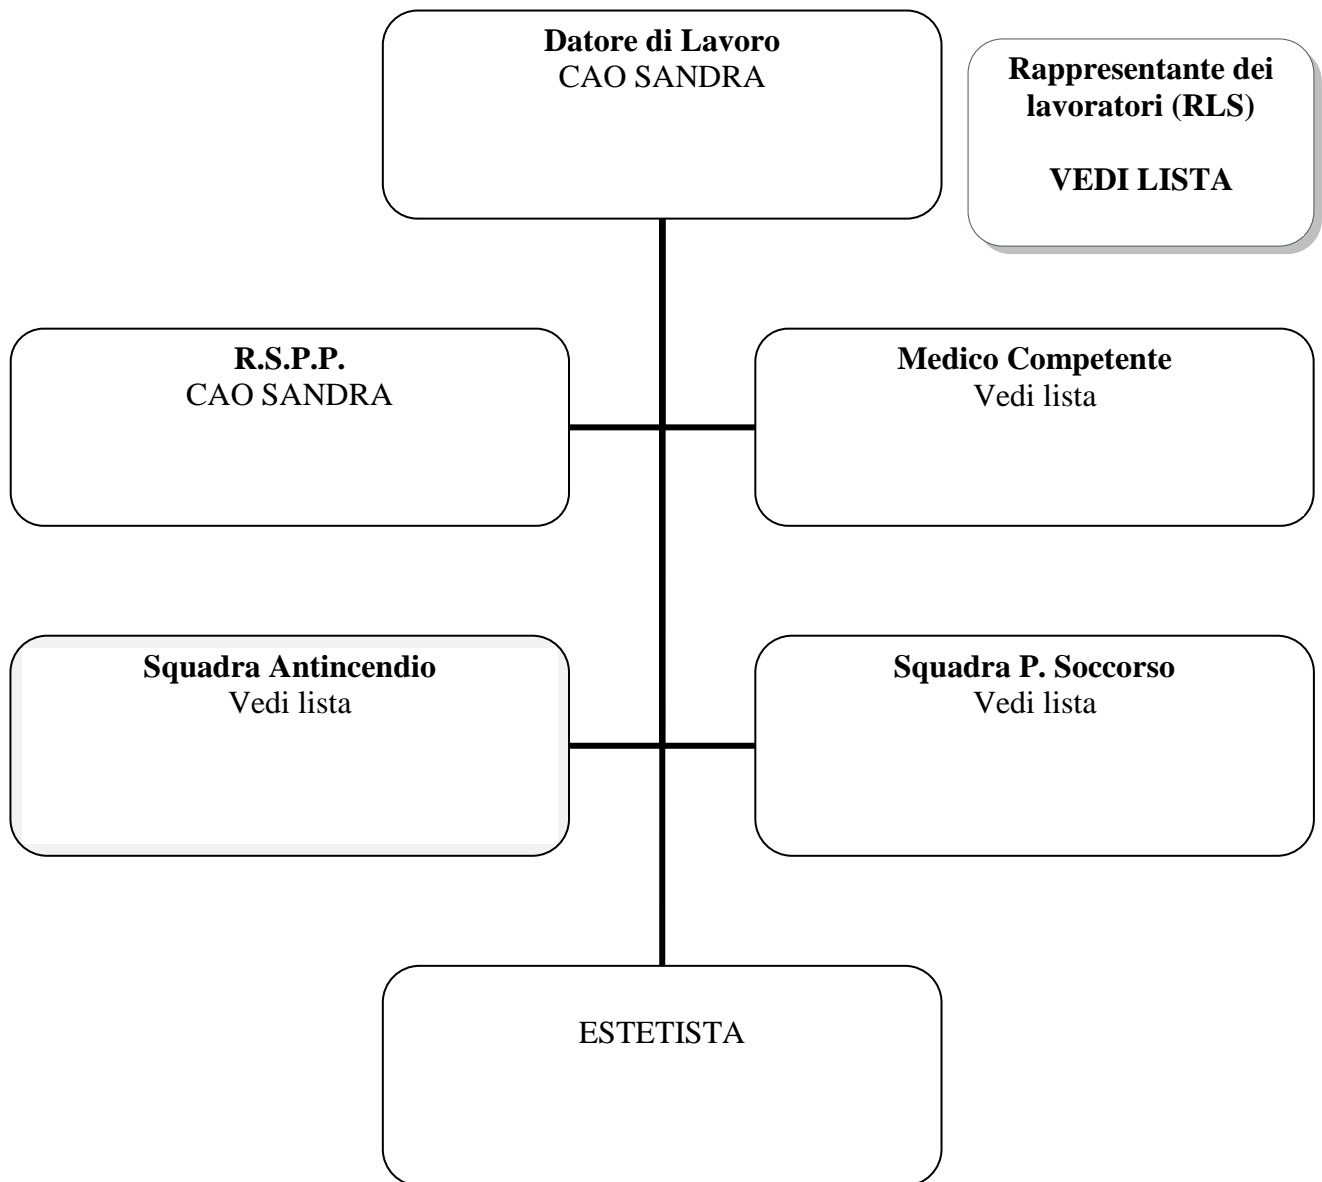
Datore di Lavoro
CAO SANDRA

Rappresentante dei lavoratori (RLS)

VEDI LISTA

R.S.P.P.
CAO SANDRA

Medico Competente
Vedi lista

Squadra Antincendio
Vedi lista

Squadra P. Soccorso
Vedi lista

ESTETISTA